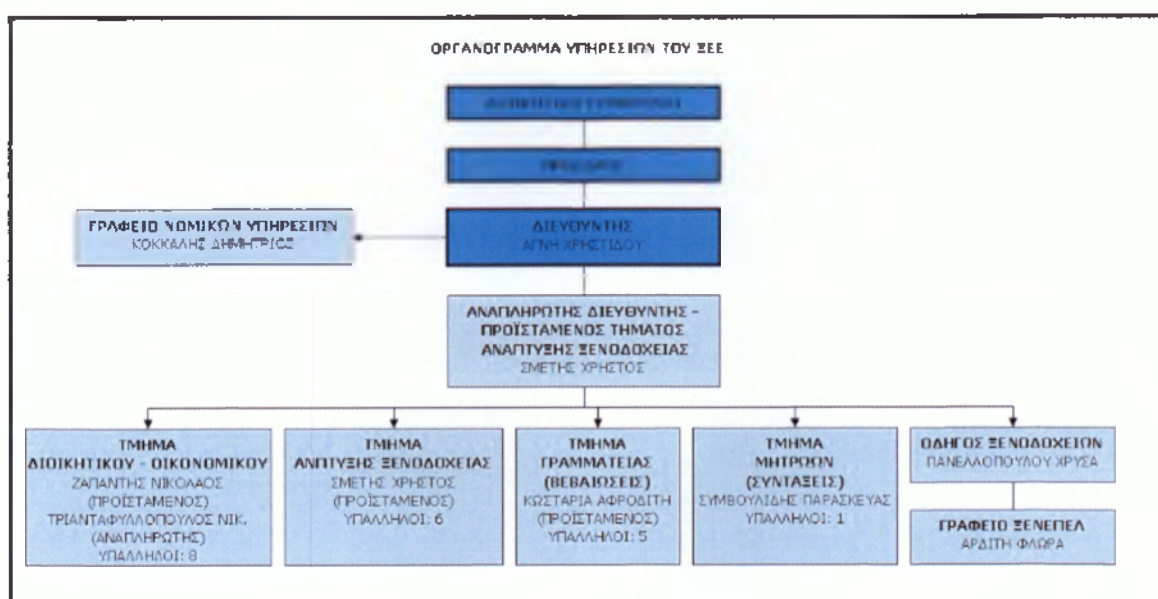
ΟΡΓΑΝΟΓΡΑΜΜΑ ΥΠΗΡΕΣΙΩΝ ΤΟΥ ΞΕΕ

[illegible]

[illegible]

ΓΡΑΦΕΙΟ ΝΟΜΙΚΩΝ ΥΠΗΡΕΣΙΩΝ
ΚΟΚΚΑΛΗΣ ΔΗΜΗΤΡΙΟΣ

ΔΙΕΥΘΥΝΤΗΣ
ΑΓΝΗ ΧΡΗΣΤΙΔΟΥ

ΑΝΑΠΛΗΡΩΤΗΣ ΔΙΕΥΘΥΝΤΗΣ - ΠΡΟΪΣΤΑΜΕΝΟΣ ΤΜΗΜΑΤΟΣ ΑΝΑΠΤΥΞΗΣ ΞΕΝΟΔΟΧΕΙΑΣ
ΣΜΕΤΗΣ ΧΡΗΣΤΟΣ

ΤΜΗΜΑ ΔΙΟΙΚΗΤΙΚΟΥ - ΟΙΚΟΝΟΜΙΚΟΥ
ΖΑΠΑΝΤΗΣ ΝΙΚΟΛΑΟΣ (ΠΡΟΪΣΤΑΜΕΝΟΣ)
ΤΡΙΑΝΤΑΦΥΛΛΟΠΟΥΛΟΣ ΝΙΚ. (ΑΝΑΠΛΗΡΩΤΗΣ)
ΥΠΑΛΛΗΛΟΙ: 8

ΤΜΗΜΑ ΑΝΠΤΥΞΗΣ ΞΕΝΟΔΟΧΕΙΑΣ
ΣΜΕΤΗΣ ΧΡΗΣΤΟΣ (ΠΡΟΪΣΤΑΜΕΝΟΣ)
ΥΠΑΛΛΗΛΟΙ: 6

ΤΜΗΜΑ ΓΡΑΜΜΑΤΕΙΑΣ (ΒΕΒΑΙΩΣΕΙΣ)
ΚΩΣΤΑΡΙΑ ΑΦΡΟΔΙΤΗ (ΠΡΟΪΣΤΑΜΕΝΟΣ)
ΥΠΑΛΛΗΛΟΙ: 5

ΤΜΗΜΑ ΜΗΤΡΩΩΝ (ΣΥΝΤΑΞΕΙΣ)
ΣΥΜΒΟΥΛΙΔΗΣ ΠΑΡΑΣΚΕΥΑΣ
ΥΠΑΛΛΗΛΟΙ: 1

ΟΔΗΓΟΣ ΞΕΝΟΔΟΧΕΙΩΝ
ΠΑΝΕΛΛΟΠΟΥΛΟΥ ΧΡΥΣΑ

ΓΡΑΦΕΙΟ ΞΕΝΕΠΕΛ
ΑΡΔΙΤΗ ΦΛΩΡΑ